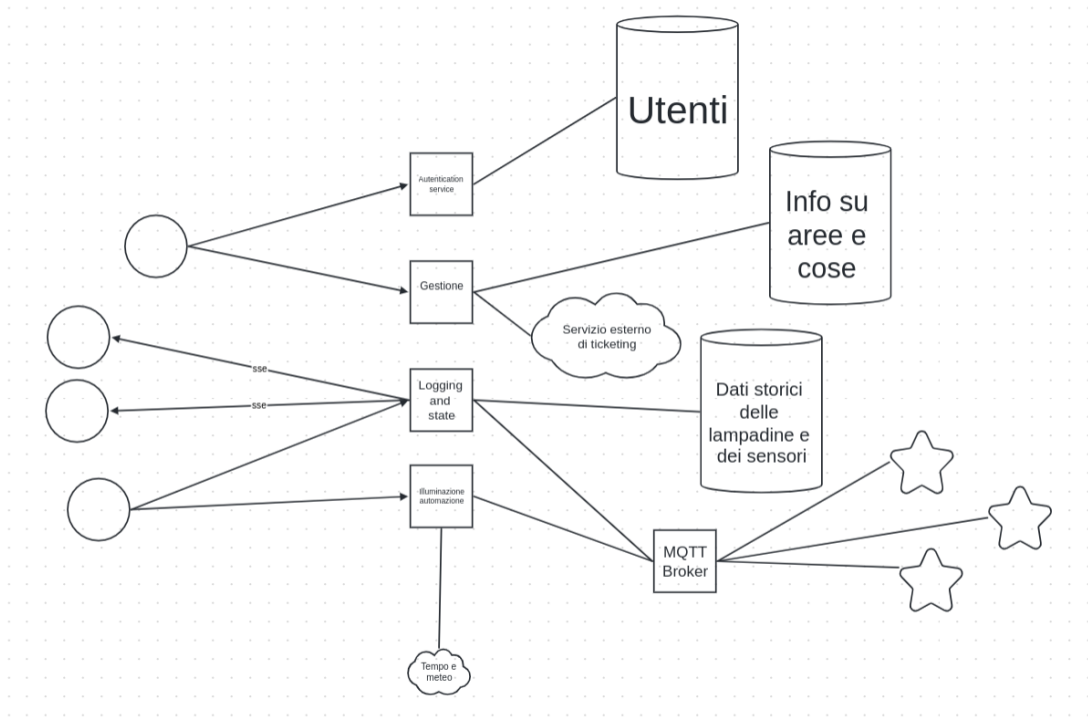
Utenti

Autentication service

Info su aree e cose

Gestione

Servizio esterno di ticketing

sse

sse

Logging and state

Dati storici delle lampadine e dei sensori

Illuminazione automazione

MQTT Broker

Tempo e meteo